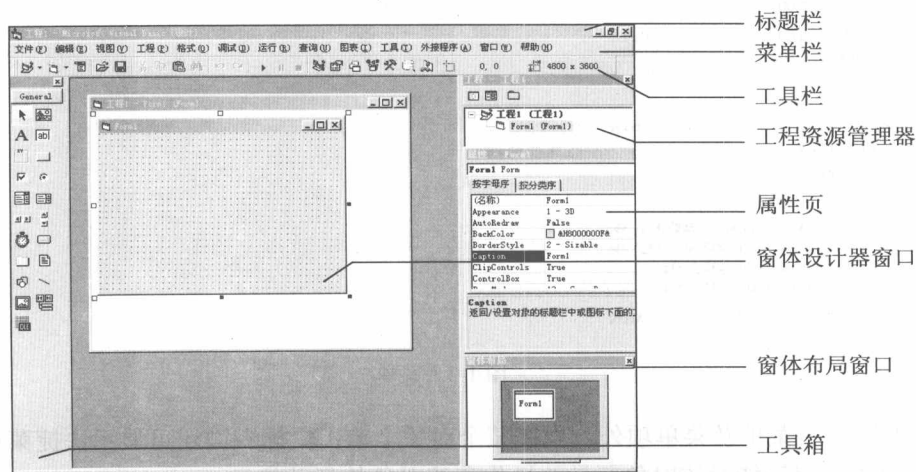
工程1 - Microsoft Visual Basic [设计]

文件(F) 编辑(E) 视图(V) 工程(P) 格式(O) 调试(D) 运行(R) 查询(U) 图表(I) 工具(T) 外接程序(A) 窗口(W) 帮助(H)

0, 0 4800 x 3600

General

工程1 - Form1 (Form)

Form1

工程1 (工程1)
Form1 (Form1)

Form1 Form

按字母序 按分类序

| (名称) | Form1 |
|---|---|
| Appearance | 1 - 3D |
| AutoRedraw | False |
| BackColor | &H8000000F& |
| BorderStyle | 2 - Sizable |
| Caption | Form1 |
| ClipControls | True |
| ControlBox | True |

Caption
返回/设置对象的标题栏中或图标下面的

Form1

标题栏
菜单栏
工具栏
工程资源管理器
属性页
窗体设计器窗口
窗体布局窗口
工具箱